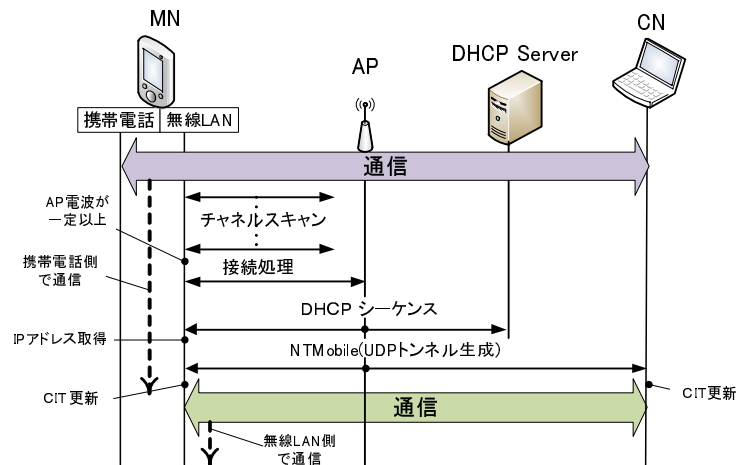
MN

AP

DHCP Server

CN

携帯電話 | 無線LAN

通信

AP電波が一定以上

チャネルスキャン

携帯電話側で通信

接続処理

DHCP シーケンス

IPアドレス取得

NTMobile(UDPトンネル生成)

CIT更新

通信

CIT更新

無線LAN側で通信